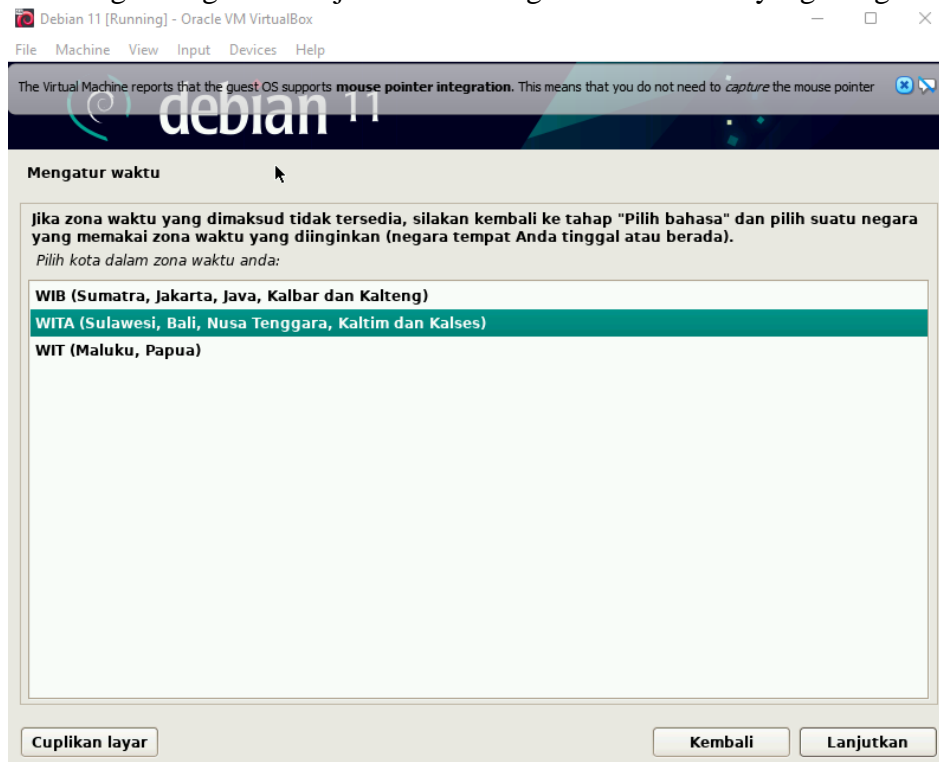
Debian 11 [Running] - Oracle VM VirtualBox

File Machine View Input Devices Help

The Virtual Machine reports that the guest OS supports **mouse pointer integration**. This means that you do not need to *capture* the mouse pointer

debian 11

Mengatur waktu

Jika zona waktu yang dimaksud tidak tersedia, silakan kembali ke tahap "Pilih bahasa" dan pilih suatu negara yang memakai zona waktu yang diinginkan (negara tempat Anda tinggal atau berada).

Pilih kota dalam zona waktu anda:

WIB (Sumatra, Jakarta, Java, Kalbar dan Kalteng)
WITA (Sulawesi, Bali, Nusa Tenggara, Kaltim dan Kalses)
WIT (Maluku, Papua)

Cuplikan layar

Kembali

Lanjutkan